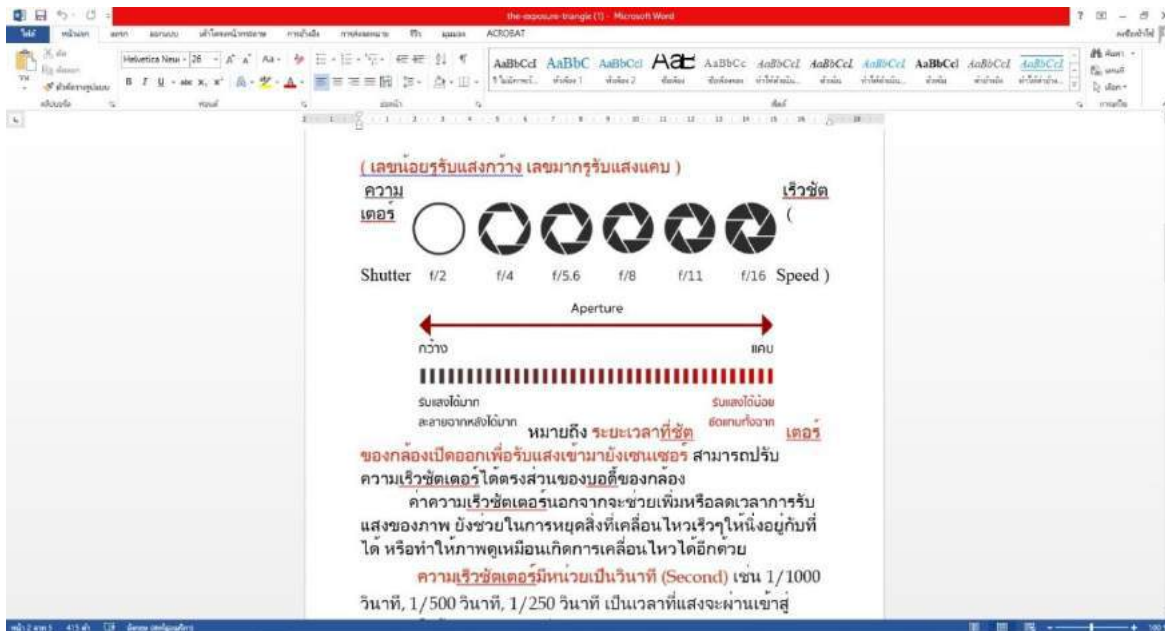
the-exposure-triangle (1) - Microsoft Word

ไฟล์ หน้าแรก แทรก ออกแบบ เค้าโครงหน้ากระดาษ การอ้างอิง การส่งจดหมาย ตรวจทาน มุมมอง ACROBAT

Helvetica Neue 28

AaBbCcI AaBbC AaBbCcI AaB AaBbCc AaBbCcI AaBbCcL AaBbCcI AaBbCcI AaBbCcI AaBbCcI

( เลขน้อยรูรับแสงกว้าง เลขมากรูรับแสงแคบ )

ความเร็วชัดเตอร์ ( Shutter Speed )

f/2 f/4 f/5.6 f/8 f/11 f/16

Aperture

กว้าง แคบ

รับแสงได้มาก ละลายฉากหลังได้มาก

รับแสงได้น้อย ชัดแทบทั้งฉาก

หมายถึง ระยะเวลาที่ชัตเตอร์ของกล้องเปิดออกเพื่อรับแสงเข้ามายังเซนเซอร์ สามารถปรับความเร็วชัดเตอร์ได้ตรงส่วนของบอดี้ของกล้อง

ค่าความเร็วชัดเตอร์นอกจากจะช่วยเพิ่มหรือลดเวลาการรับแสงของภาพ ยังช่วยในการหยุดสิ่งที่เคลื่อนไหวเร็วๆให้นิ่งอยู่กับที่ได้ หรือทำให้ภาพดูเหมือนเกิดการเคลื่อนไหวได้อีกด้วย

ความเร็วชัดเตอร์มีหน่วยเป็นวินาที (Second) เช่น 1/1000 วินาที, 1/500 วินาที, 1/250 วินาที เป็นเวลาที่แสงจะผ่านเข้าสู่